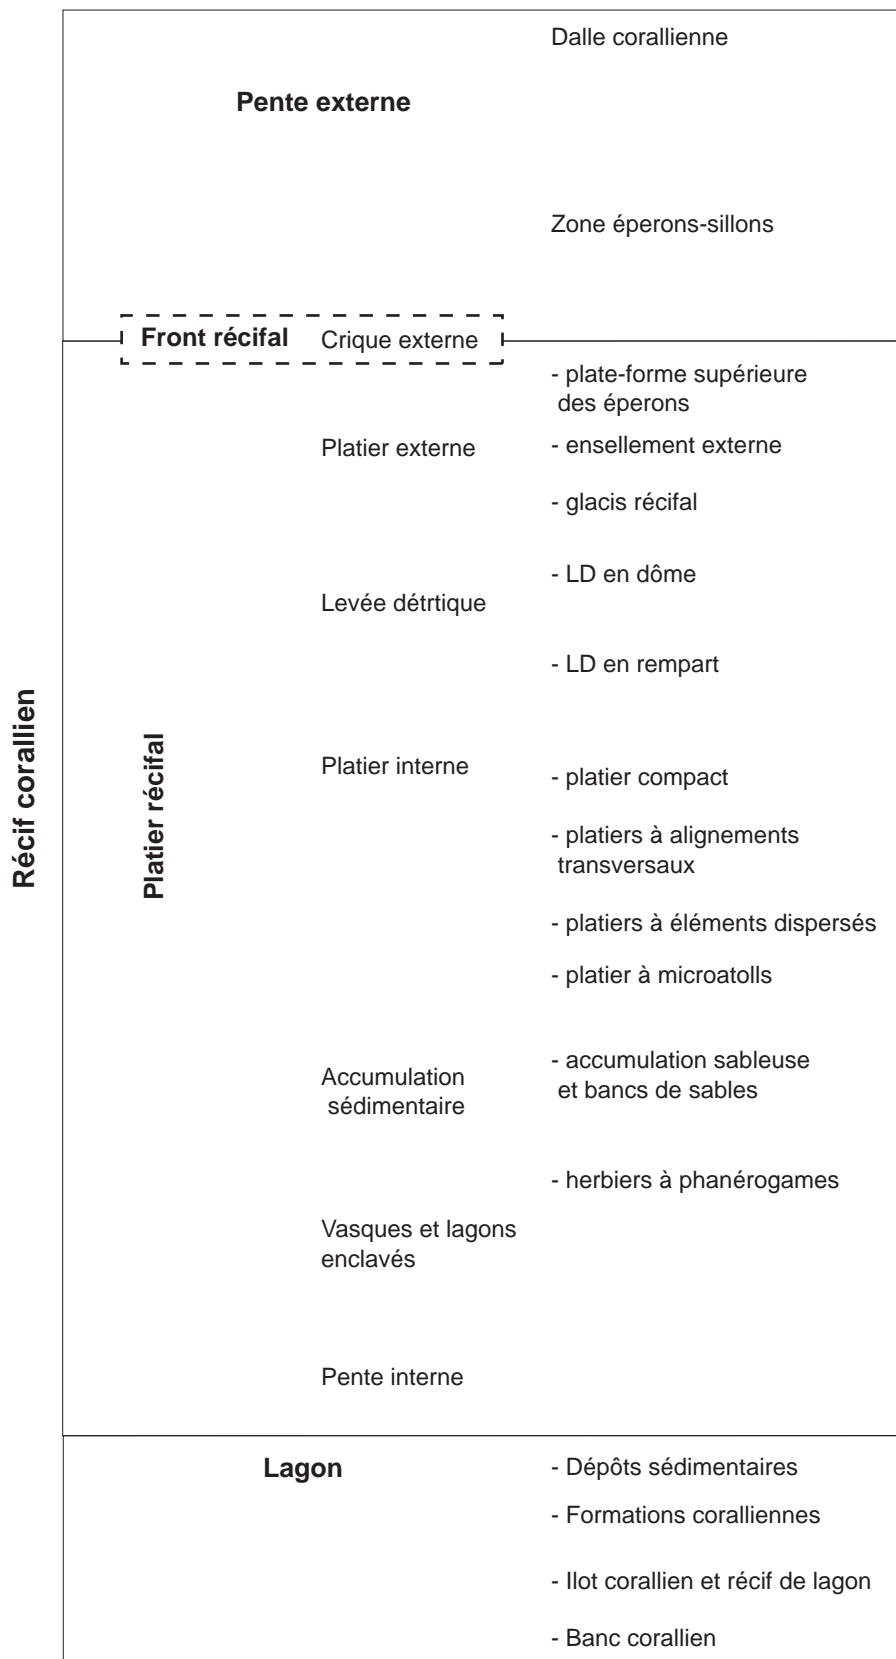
Récif corallien

Pente externe

Dalle corallienne

Zone éperons-sillons

Front récifal

Crique externe

Platier récifal

Platier externe

- plate-forme supérieure des éperons

- ensellement externe

- glacis récifal

Levée détrtique

- LD en dôme

- LD en rempart

Platier interne

- platier compact

- platiers à alignements transversaux

- platiers à éléments dispersés

- platier à microatolls

Accumulation sédimentaire

- accumulation sableuse et bancs de sables

- herbiers à phanérogames

Vasques et lagons enclavés

Pente interne

Lagon

- Dépôts sédimentaires

- Formations coralliennes

- Ilot corallien et récif de lagon

- Banc corallien